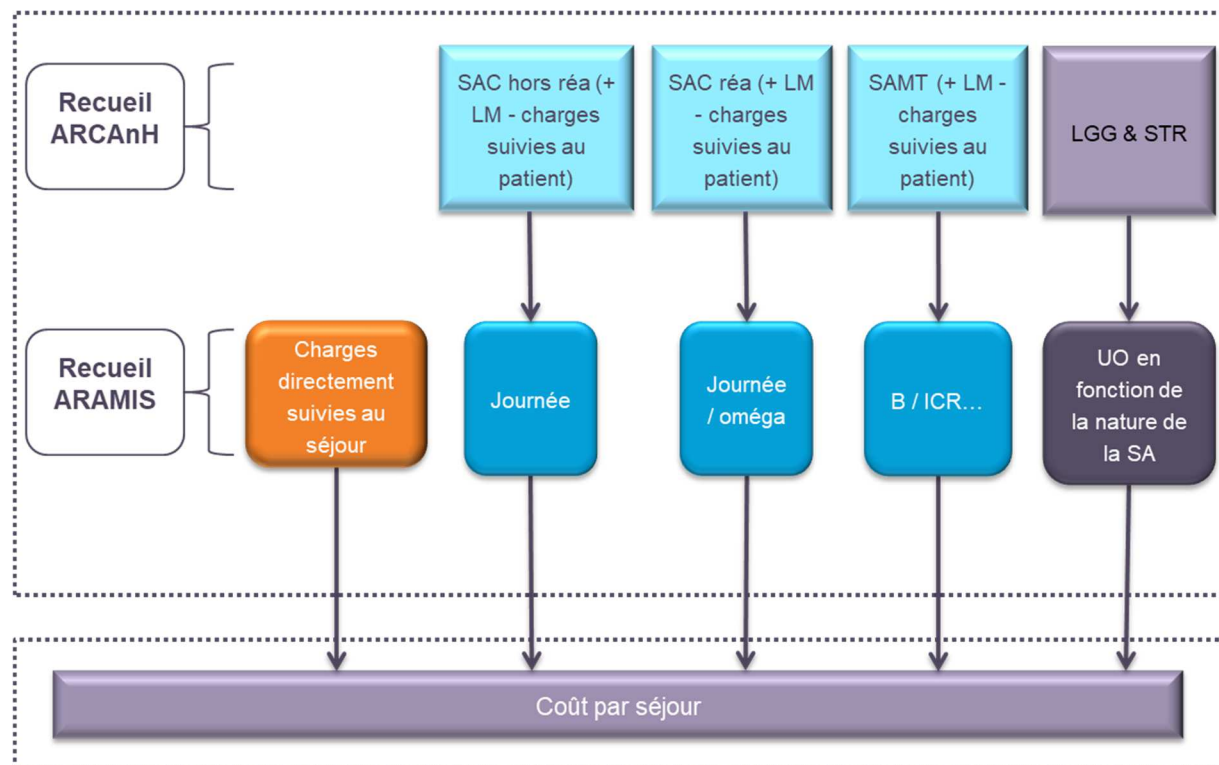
Recueil ARCAnH

SAC hors réa (+ LM - charges suivies au patient)

SAC réa (+ LM - charges suivies au patient)

SAMT (+ LM - charges suivies au patient)

LGG & STR

Recueil ARAMIS

Charges directement suivies au séjour

Journée

Journée / oméga

B / ICR…

UO en fonction de la nature de la SA

Coût par séjour